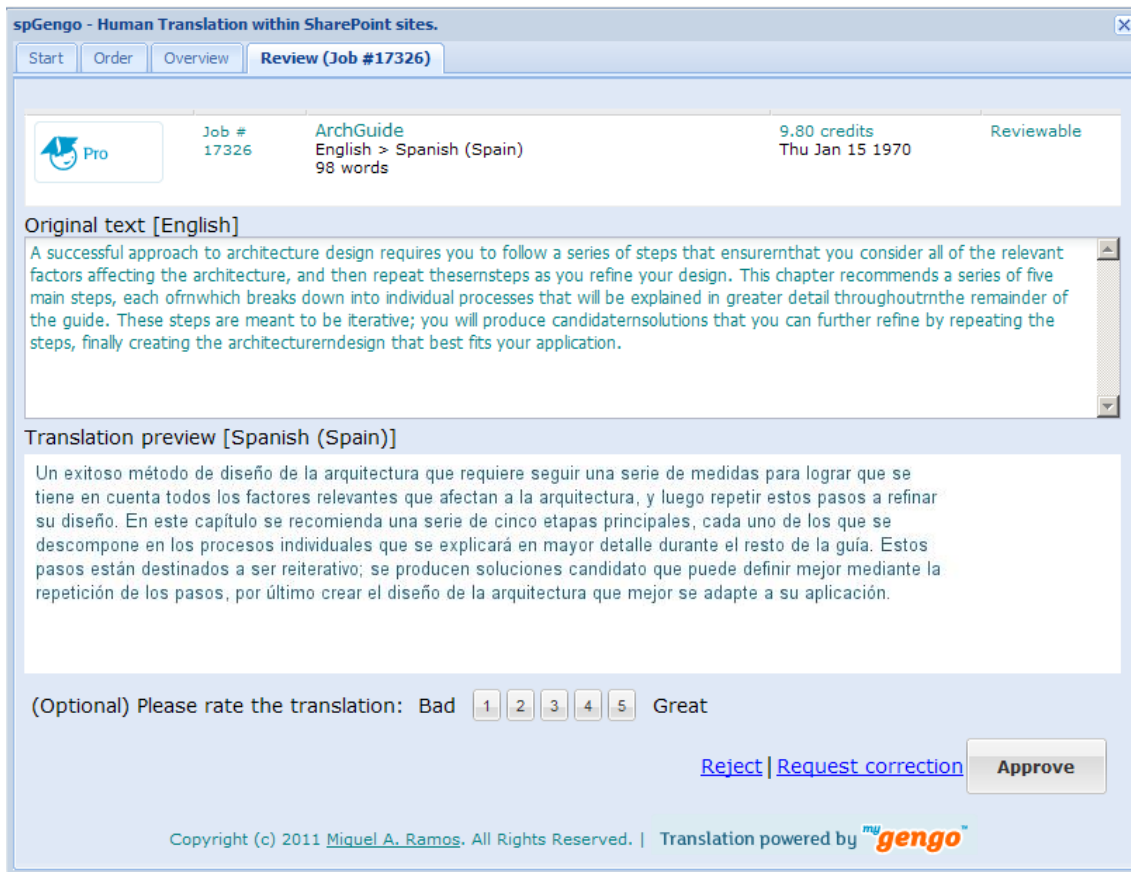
spGengo - Human Translation within SharePoint sites.

Start | Order | Overview | Review (Job #17326)

Pro

Job # 17326

ArchGuide
English > Spanish (Spain)
98 words

9.80 credits
Thu Jan 15 1970

Reviewable

Original text [English]

A successful approach to architecture design requires you to follow a series of steps that ensurernthat you consider all of the relevant factors affecting the architecture, and then repeat thesernsteps as you refine your design. This chapter recommends a series of five main steps, each ofrnwhich breaks down into individual processes that will be explained in greater detail throughoutrnthe remainder of the guide. These steps are meant to be iterative; you will produce candidaternsolutions that you can further refine by repeating the steps, finally creating the architecturerndesign that best fits your application.

Translation preview [Spanish (Spain)]

Un exitoso método de diseño de la arquitectura que requiere seguir una serie de medidas para lograr que se tiene en cuenta todos los factores relevantes que afectan a la arquitectura, y luego repetir estos pasos a refinar su diseño. En este capítulo se recomienda una serie de cinco etapas principales, cada uno de los que se descompone en los procesos individuales que se explicará en mayor detalle durante el resto de la guía. Estos pasos están destinados a ser reiterativo; se producen soluciones candidato que puede definir mejor mediante la repetición de los pasos, por último crear el diseño de la arquitectura que mejor se adapte a su aplicación.

(Optional) Please rate the translation: Bad 1 2 3 4 5 Great

Reject | Request correction Approve

Copyright (c) 2011 Miguel A. Ramos. All Rights Reserved. | Translation powered by mygengo